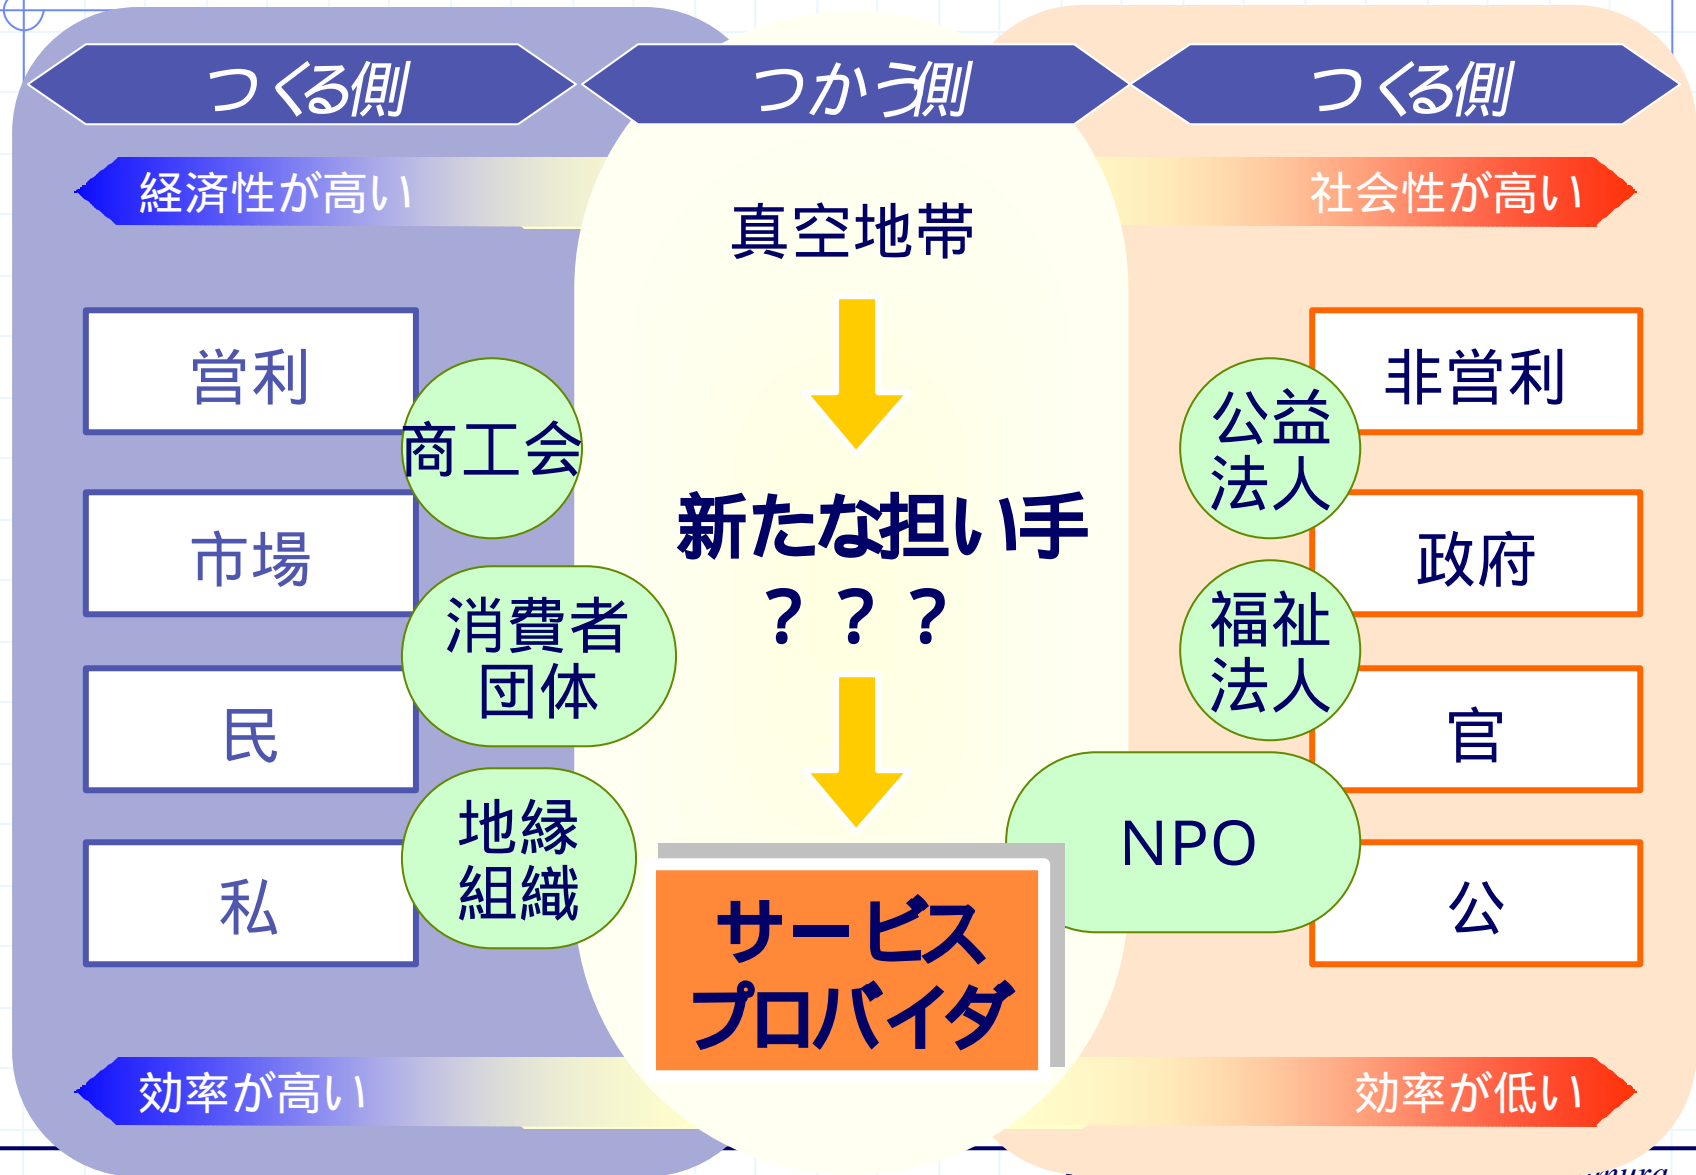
つくる側

つかう側

つくる側

経済性が高い

社会性が高い

真空地帯

営利

商工会

市場

消費者団体

民

地縁組織

私

新たな担い手
？？？

サービスプロバイダ

非営利

公益法人

政府

福祉法人

官

NPO

公

効率が高い

効率が低い